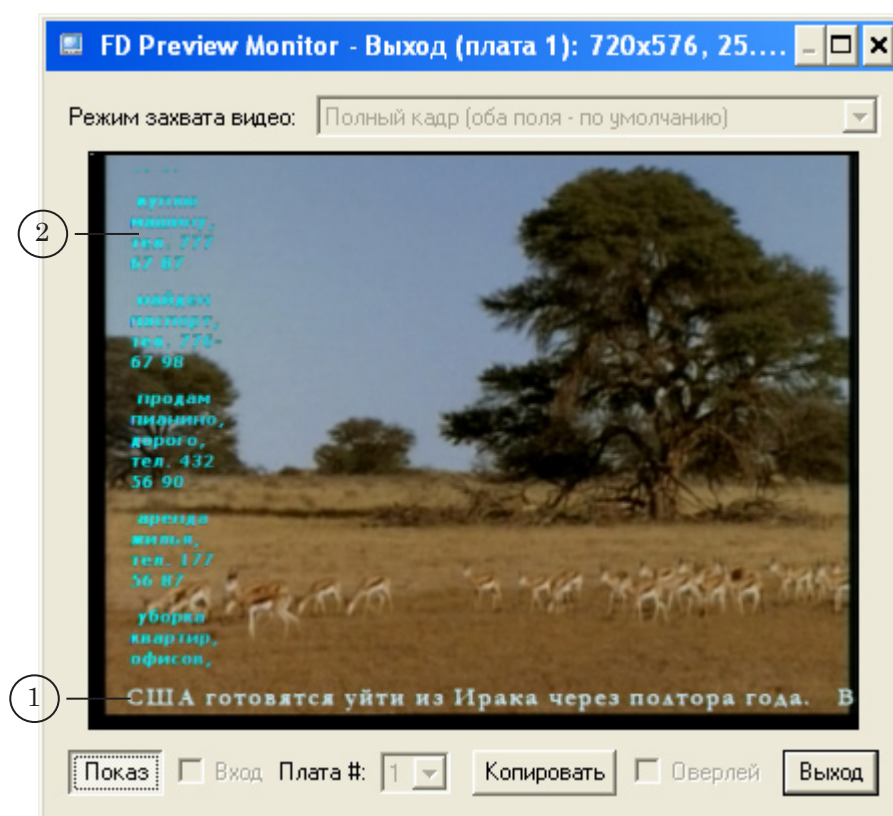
FD Preview Monitor - Выход (плата 1): 720x576, 25....

Режим захвата видео: Полный кадр (оба поля - по умолчанию)

2

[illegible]
куплю машину, тел. 777 67 87

найден паспорт, тел. 776-67 98

продам пианино, дорого, тел. 432 56 90

аренда жилья, тел. 177 56 87

уборка квартир, офисов,

1

США готовятся уйти из Ирака через полтора года. В

Показ Вход Плата #: 1 Копировать Оверлей Выход